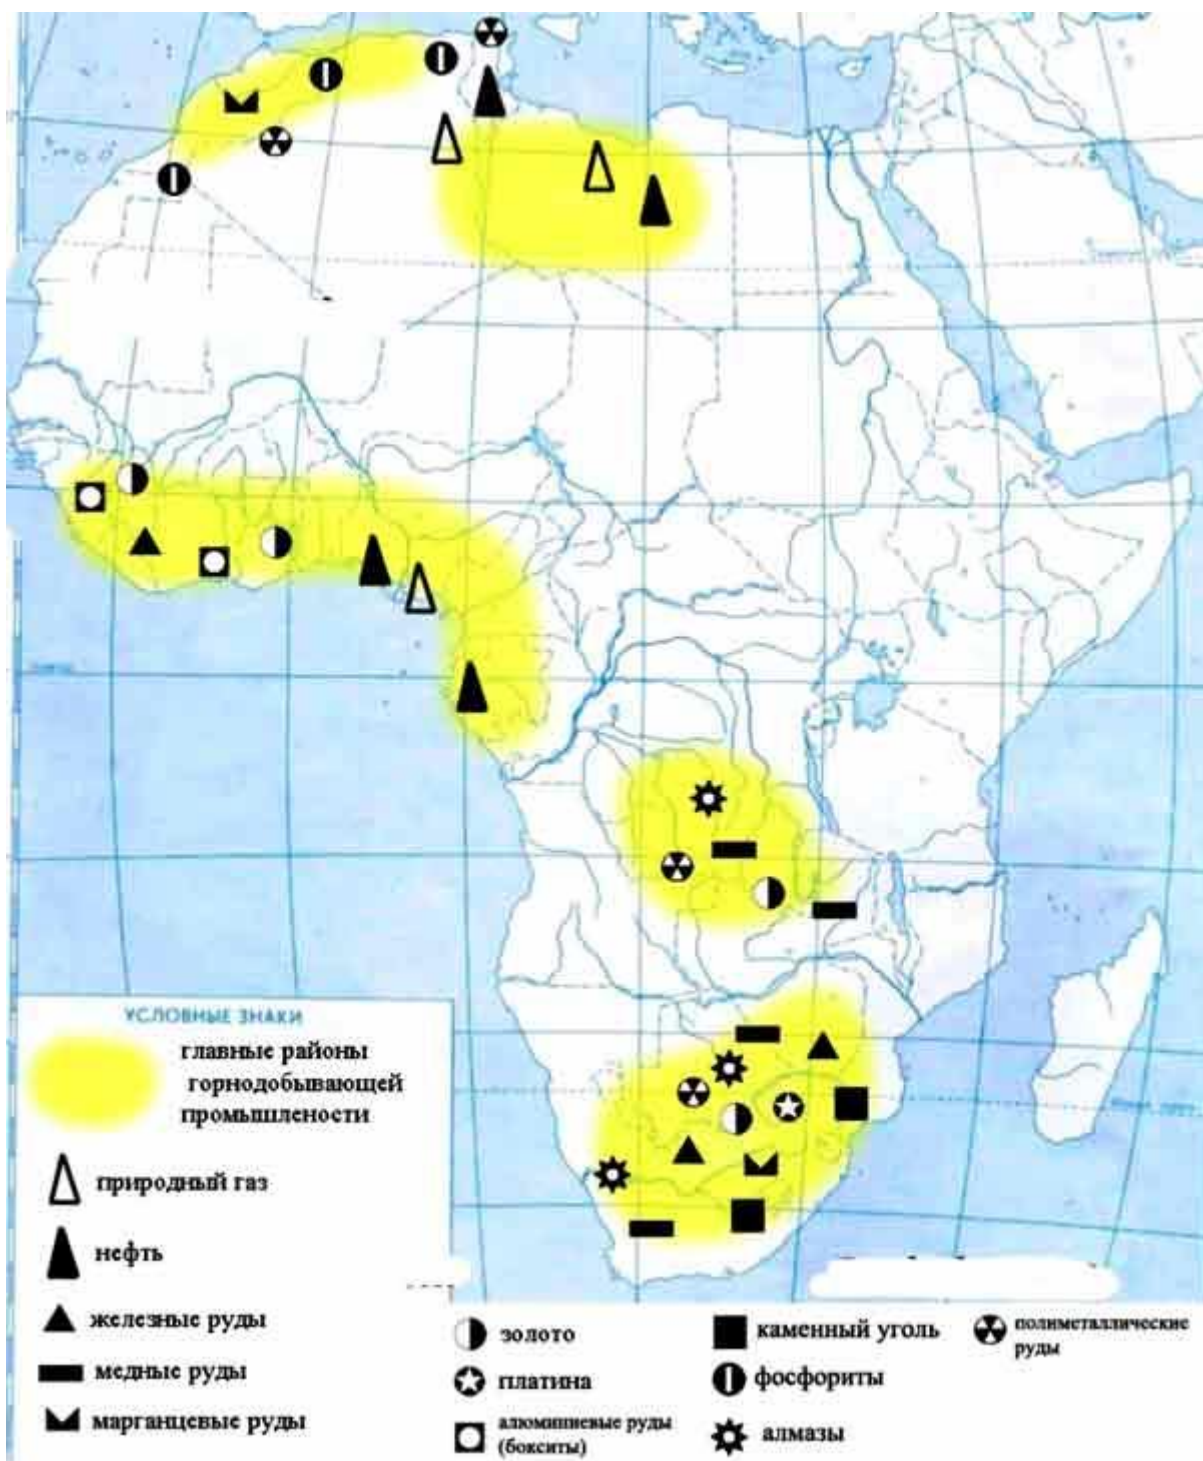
УСЛОВНЫЕ ЗНАКИ

главные районы горнодобывающей промышлености

природный газ

нефть

железные руды

медные руды

марганцевые руды

золото

платина

алюминиевые руды (бокситы)

каменный уголь

фосфориты

алмазы

полиметаллические руды